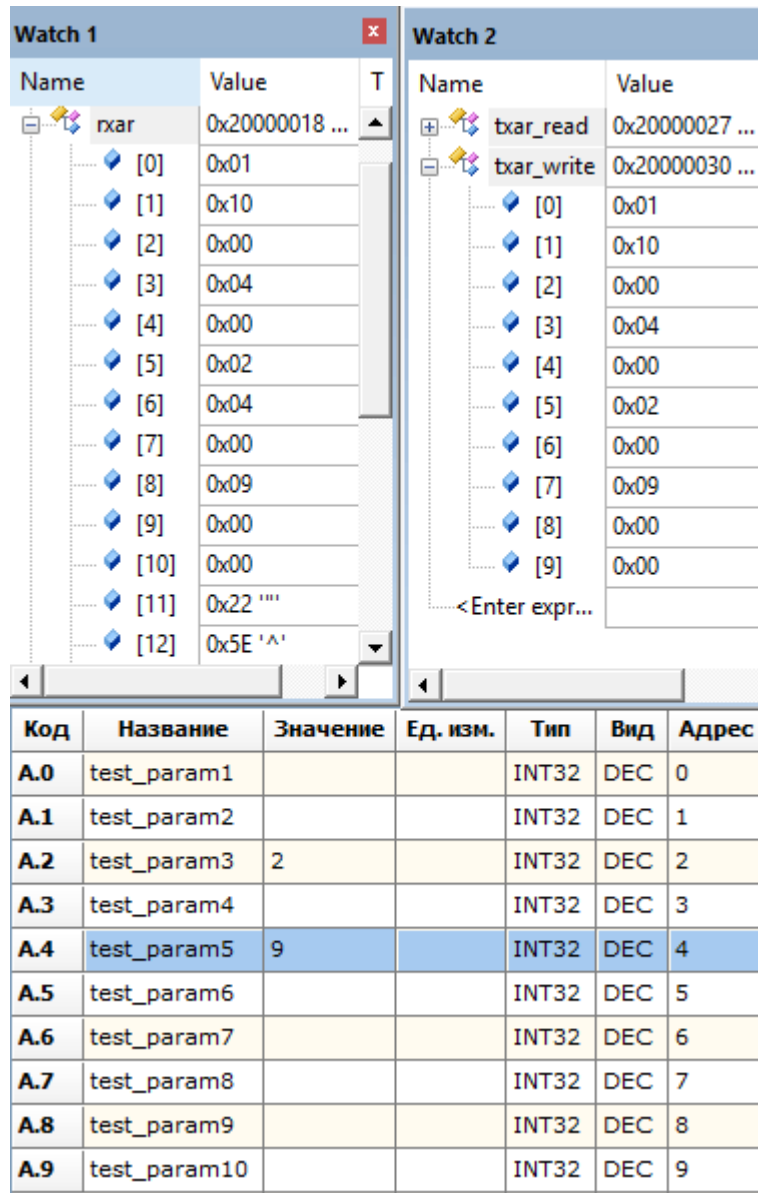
Watch 1

| Name | Value | T |
|---|---|---|
| rxar | 0x20000018 ... | |
| [0] | 0x01 | |
| [1] | 0x10 | |
| [2] | 0x00 | |
| [3] | 0x04 | |
| [4] | 0x00 | |
| [5] | 0x02 | |
| [6] | 0x04 | |
| [7] | 0x00 | |
| [8] | 0x09 | |
| [9] | 0x00 | |
| [10] | 0x00 | |
| [11] | 0x22 '"' | |
| [12] | 0x5E '^' | |

Watch 2

| Name | Value |
|---|---|
| txar_read | 0x20000027 ... |
| txar_write | 0x20000030 ... |
| [0] | 0x01 |
| [1] | 0x10 |
| [2] | 0x00 |
| [3] | 0x04 |
| [4] | 0x00 |
| [5] | 0x02 |
| [6] | 0x00 |
| [7] | 0x09 |
| [8] | 0x00 |
| [9] | 0x00 |
| <Enter expr... | |

| Код | Название | Значение | Ед. изм. | Тип | Вид | Адрес |
|---|---|---|---|---|---|---|
| A.0 | test_param1 | | | INT32 | DEC | 0 |
| A.1 | test_param2 | | | INT32 | DEC | 1 |
| A.2 | test_param3 | 2 | | INT32 | DEC | 2 |
| A.3 | test_param4 | | | INT32 | DEC | 3 |
| A.4 | test_param5 | 9 | | INT32 | DEC | 4 |
| A.5 | test_param6 | | | INT32 | DEC | 5 |
| A.6 | test_param7 | | | INT32 | DEC | 6 |
| A.7 | test_param8 | | | INT32 | DEC | 7 |
| A.8 | test_param9 | | | INT32 | DEC | 8 |
| A.9 | test_param10 | | | INT32 | DEC | 9 |